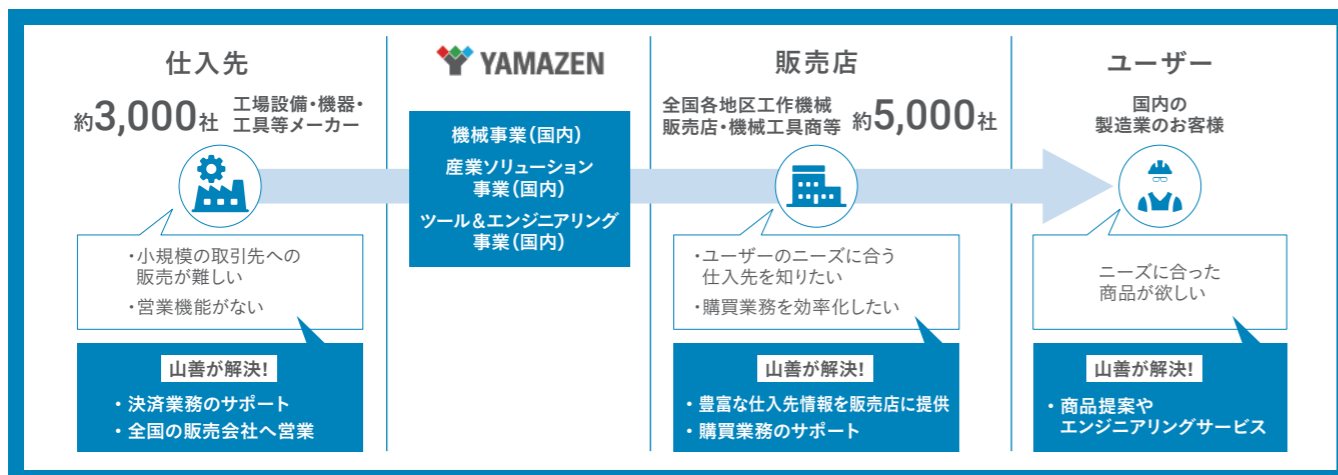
仕入先

約3,000社 工場設備・機器・工具等メーカー

・小規模の取引先への販売が難しい

・営業機能がない

山善が解決!

・決済業務のサポート

・全国の販売会社へ営業

YAMAZEN

機械事業(国内)

産業ソリューション事業(国内)

ツール&エンジニアリング事業(国内)

販売店

全国各地区工作機械販売店・機械工具商等 約5,000社

・ユーザーのニーズに合う仕入先を知りたい

・購買業務を効率化したい

山善が解決!

・豊富な仕入先情報を販売店に提供

・購買業務のサポート

ユーザー

国内の製造業のお客様

ニーズに合った商品が欲しい

山善が解決!

・商品提案やエンジニアリングサービス